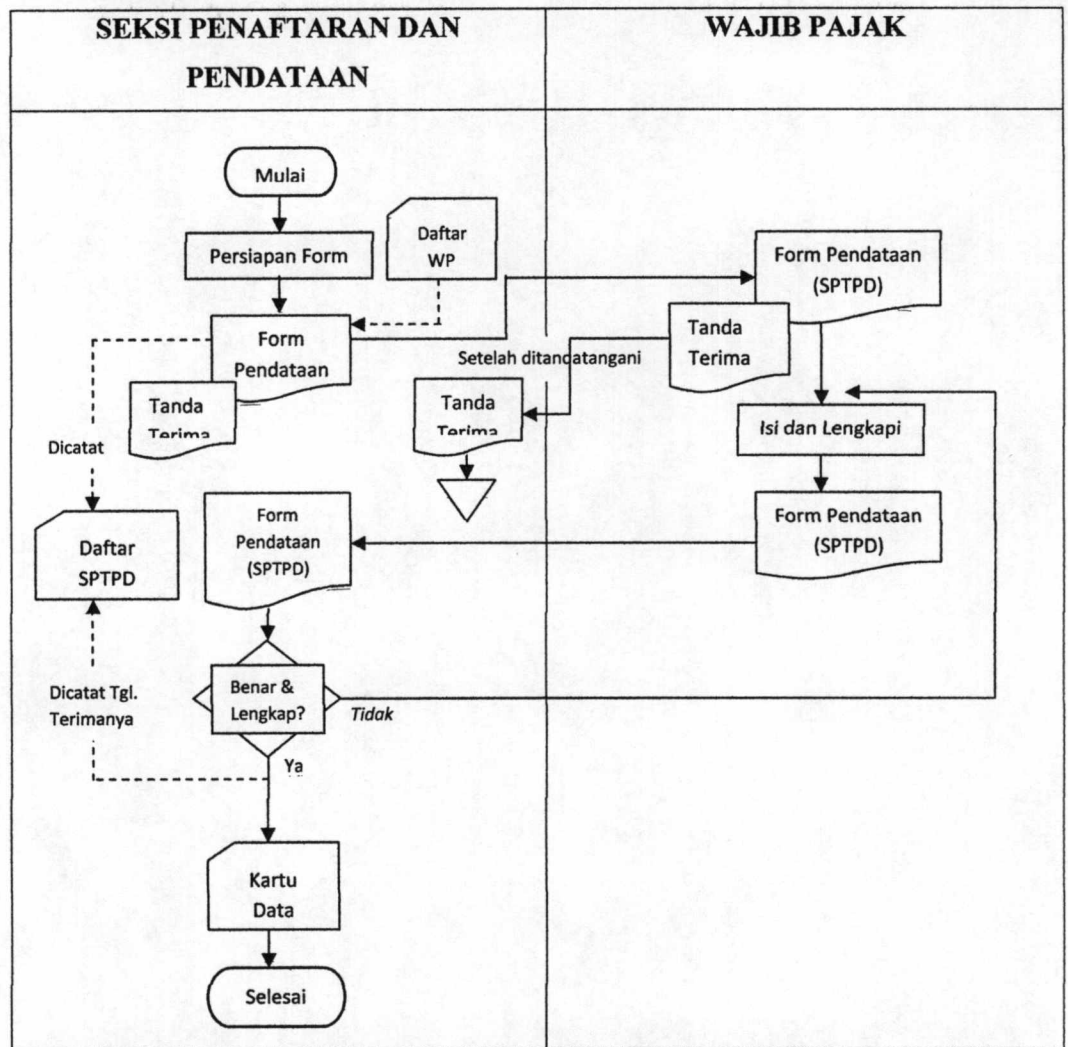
| SEKSI PENAFTARAN DAN PENDATAAN | WAJIB PAJAK |
|---|---|

Mulai

Persiapan Form

Daftar WP

Form Pendataan (SPTPD)

Form Pendataan

Tanda Terima

Setelah ditandatangani

Tanda Terima

Tanda Terima

Isi dan Lengkapi

Dicatat

Daftar SPTPD

Form Pendataan (SPTPD)

Form Pendataan (SPTPD)

Dicatat Tgl. Terimanya

Benar & Lengkap?

Tidak

Ya

Kartu Data

Selesai